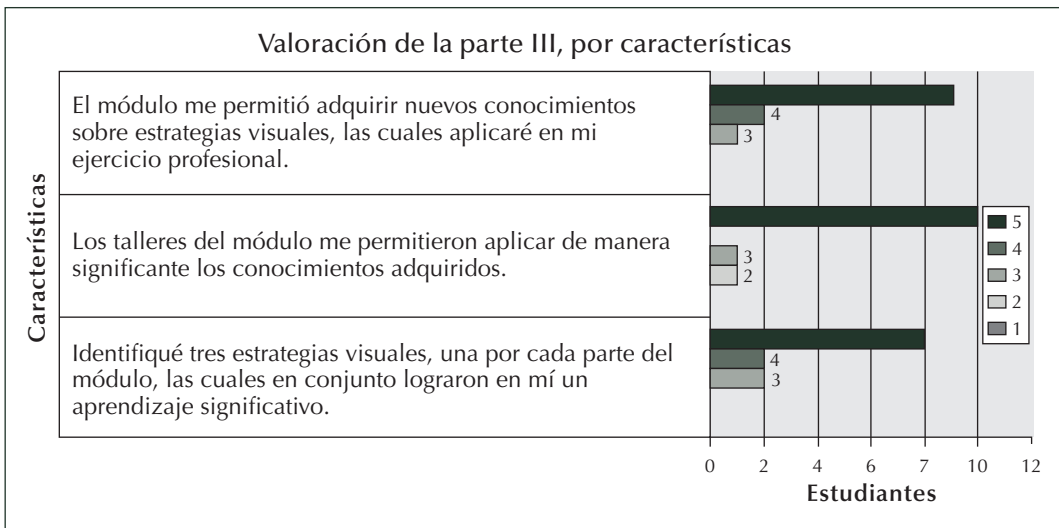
Valoración de la parte III, por características

Características

| | |
|---|---|
| El módulo me permitió adquirir nuevos conocimientos sobre estrategias visuales, las cuales aplicaré en mi ejercicio profesional. | 4 3 |
| Los talleres del módulo me permitieron aplicar de manera significante los conocimientos adquiridos. | 3 2 |
| Identifiqué tres estrategias visuales, una por cada parte del módulo, las cuales en conjunto lograron en mí un aprendizaje significativo. | 4 3 |

5
4
3
2
1

0 2 4 6 7 10 12
Estudiantes